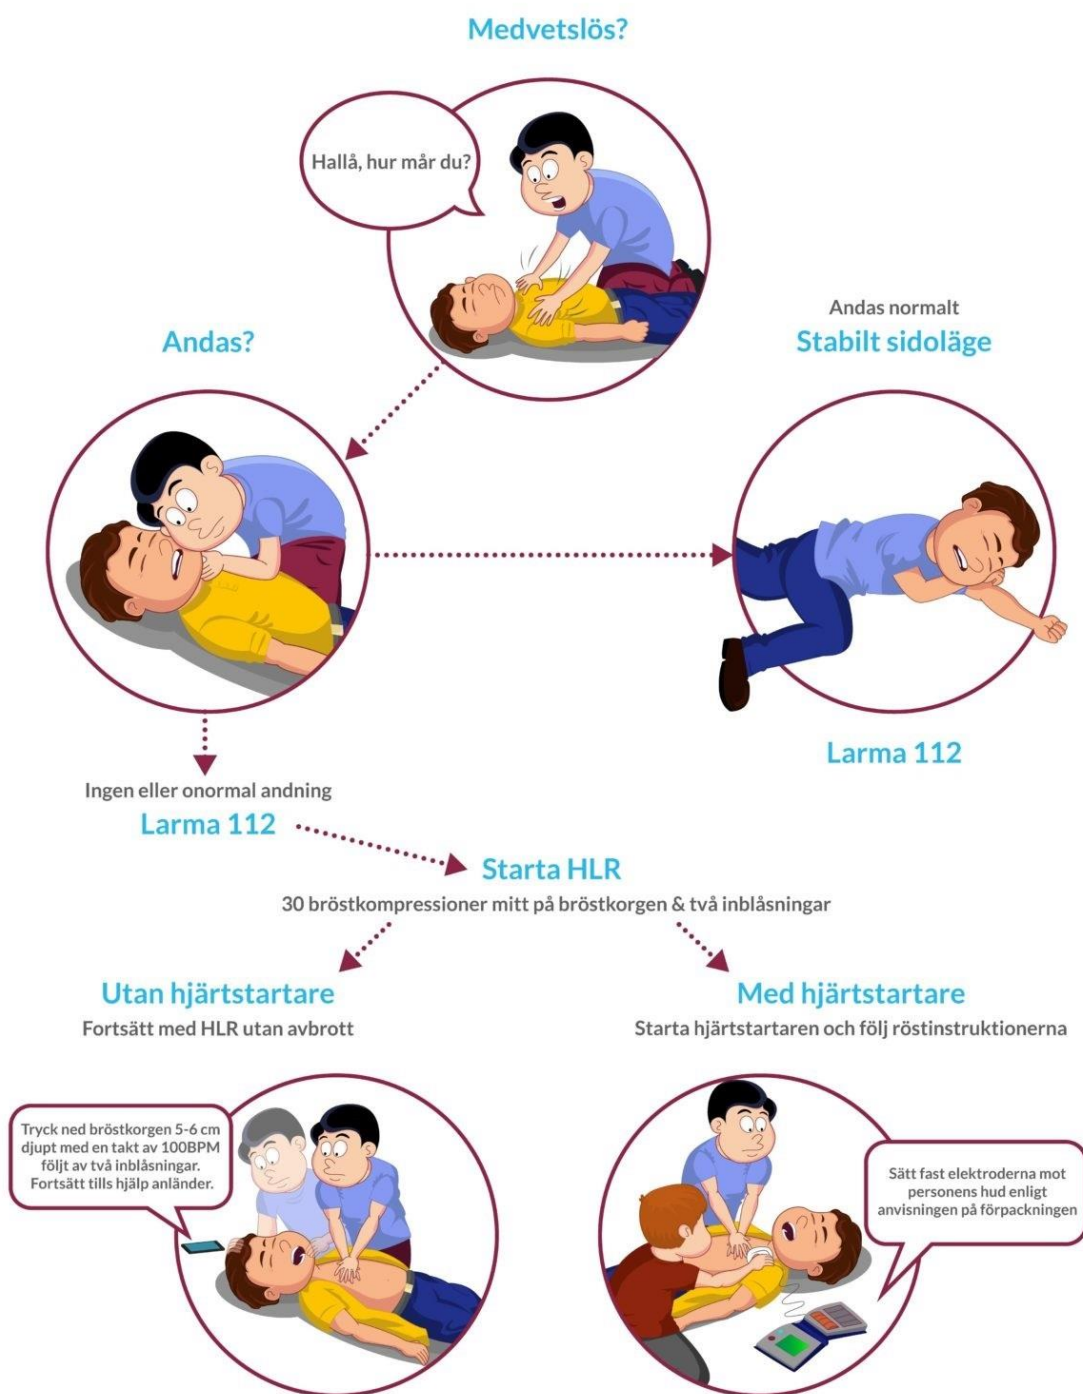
Medvetslös?

Hallå, hur mår du?

Andas?

Andas normalt
Stabilt sidoläge

Larma 112

Ingen eller onormal andning
Larma 112

Starta HLR
30 bröstkompressioner mitt på bröstkorgen & två inblåsningar

Utan hjärtstartare
Fortsätt med HLR utan avbrott

Med hjärtstartare
Starta hjärtstartaren och följ röstinstruktionerna

Tryck ned bröstkorgen 5-6 cm djupt med en takt av 100BPM följt av två inblåsningar. Fortsätt tills hjälp anländer.

Sätt fast elektroderna mot personens hud enligt anvisningen på förpackningen